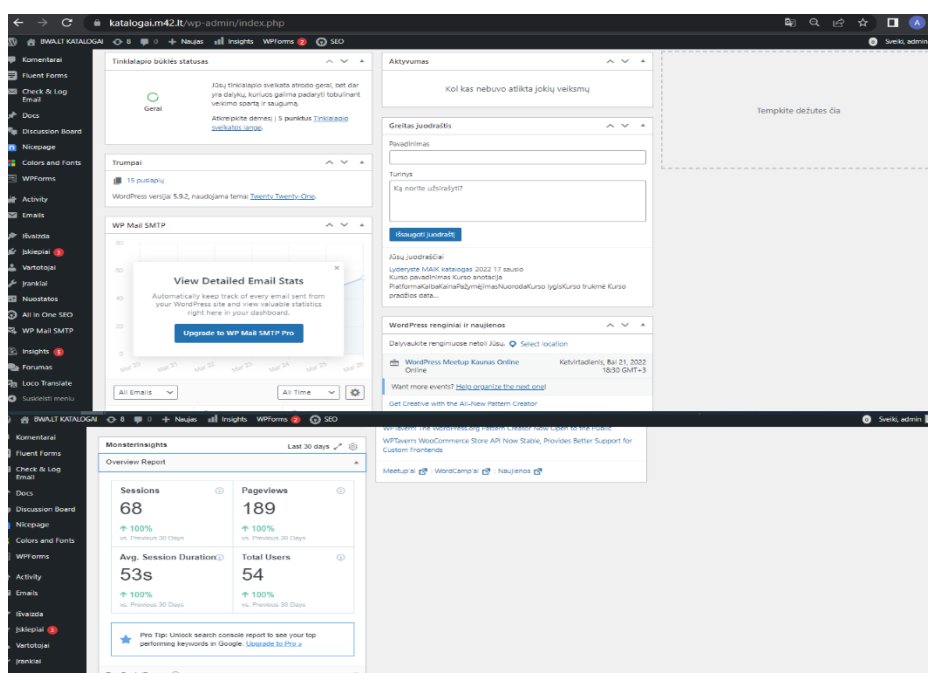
katalogai.m42.lt/wp-admin/index.php

BWALT KATALOGAI 8 0 + Naujas Insights WPForms 2 SEO Sveiki, admin

Komentarai
Fluent Forms
Check & Log Email
Docs
Discussion Board
Nicepage
Colors and Fonts
WPForms
Activity
Emails
Išvaizda
Įskiepiai 3
Vartotojai
Įrankiai
Nuostatos
All in One SEO
WP Mail SMTP
Insights 5
Forumas
Loco Translate
Suskleisti meniu

Tinklalapio būklės statusas
Gerai
Jūsų tinklalapio sveikata atrodo gerai, bet dar yra dalykų, kuriuos galima padaryti tobulinant veikimo spartą ir saugumą.
Atkreipkite dėmesį į 5 punktus Tinklalapio sveikatos lange.

Trumpai
15 puslapių
WordPress versija: 5.9.2, naudojama tema: Twenty Twenty-One.

WP Mail SMTP
View Detailed Email Stats
Automatically keep track of every email sent from your WordPress site and view valuable statistics right here in your dashboard.
Upgrade to WP Mail SMTP Pro
All Emails
All Time

Aktyvumas
Kol kas nebuvo atlikta jokių veiksmų

Greitas juodraštis
Pavadinimas
Turinys
Ką norite užsirašyti?
Išsaugoti juodraštį
Jūsų juodraščiai
Lyderystė MAIK katalogas 2022 17 sausio
Kurso pavadinimas Kurso anotacija PlatformaKalbaKainaPažymėjimasNuorodaKurso lygisKurso trukmė Kurso pradžios data...

WordPress renginiai ir naujienos
Dalyvaukite renginiuose netoli Jūsų. Select location
WordPress Meetup Kaunas Online
Online
Ketvirtadienis, Bal 21, 2022
18:30 GMT+3
Want more events? Help organize the next one!
Get Creative with the All-New Pattern Creator

Tempkite dėžutes čia

BWALT KATALOGAI 8 0 + Naujas Insights WPForms 2 SEO Sveiki, admin

Komentarai
Fluent Forms
Check & Log Email
Docs
Discussion Board
Nicepage
Colors and Fonts
WPForms
Activity
Emails
Išvaizda
Įskiepiai 3
Vartotojai
Įrankiai

MonsterInsights
Last 30 days
Overview Report
Sessions
68
↑ 100%
vs. Previous 30 Days
Pageviews
189
↑ 100%
vs. Previous 30 Days
Avg. Session Duration
53s
↑ 100%
vs. Previous 30 Days
Total Users
54
↑ 100%
vs. Previous 30 Days
Pro Tip: Unlock search console report to see your top performing keywords in Google. Upgrade to Pro »

WPTavern: The WordPress.org Pattern Creator Now Open to the Public
WPTavern: WooCommerce Store API Now Stable, Provides Better Support for Custom Frontends
Meetup'ai | WordCamp'ai | Naujienos